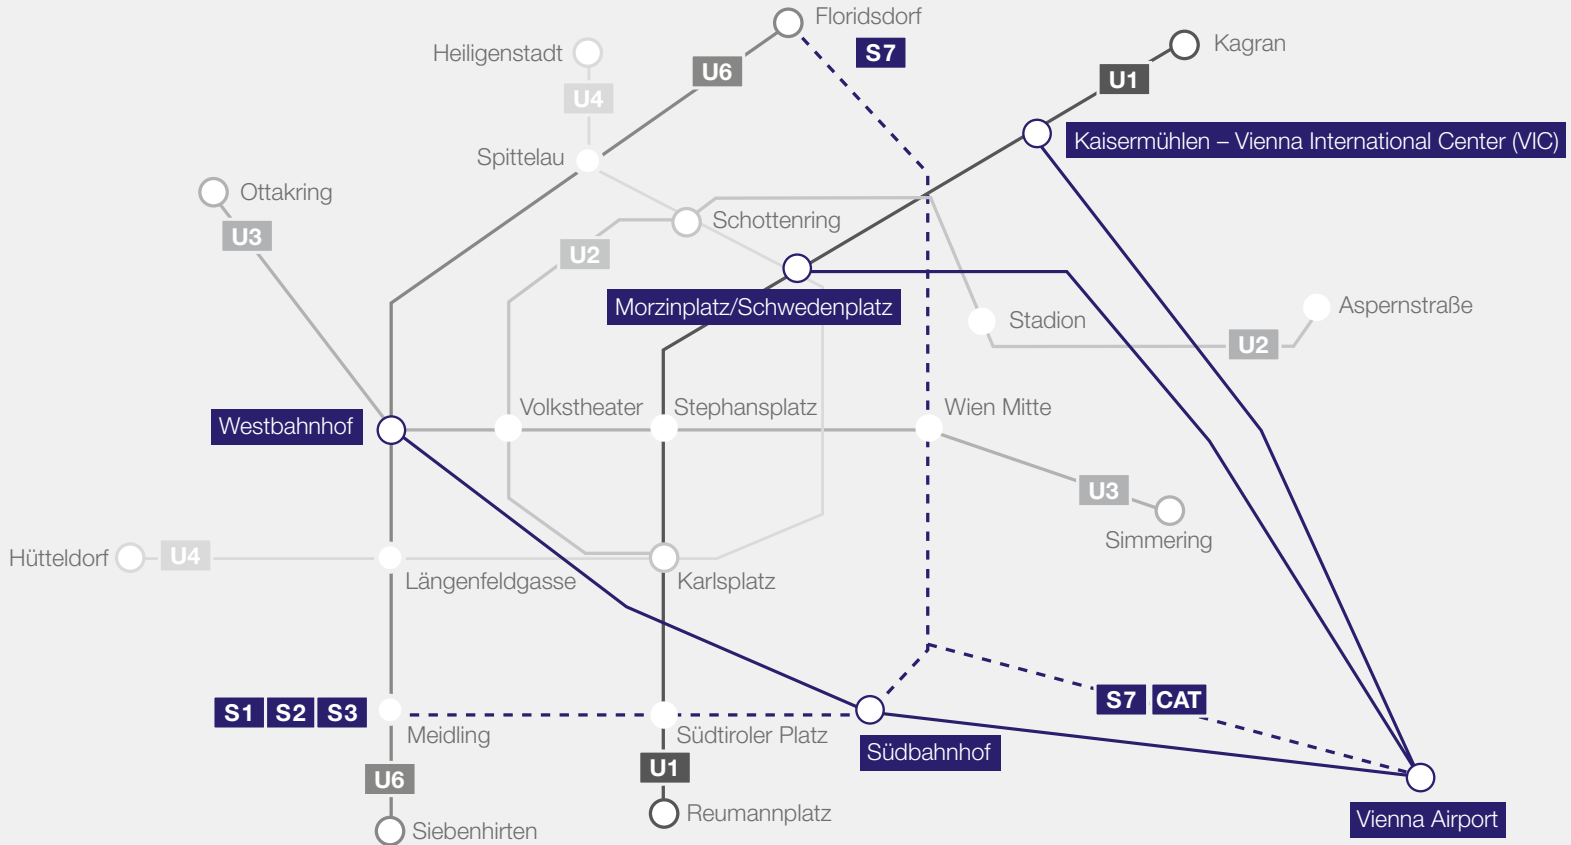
Floridsdorf
S7
Kagran
Heiligenstadt
U6
U1
U4
Kaisermühlen – Vienna International Center (VIC)
Spittelau
Ottakring
Schottenring
U3
U2
Morzinplatz/Schwedenplatz
Aspernstraße
Stadion
U2
Westbahnhof
Volkstheater
Stephansplatz
Wien Mitte
U3
Simmering
Hütteldorf
U4
Längenfeldgasse
Karlsplatz
S7
CAT
S1
S2
S3
Meidling
Südtiroler Platz
Südbahnhof
U6
U1
Vienna Airport
Reumannplatz
Siebenhirten